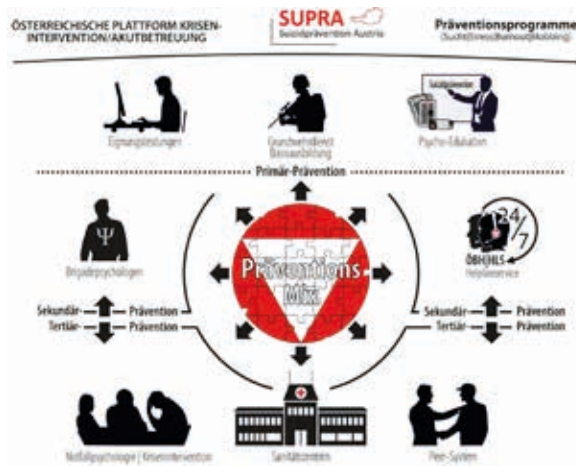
ÖSTERREICHISCHE PLATTFORM KRISENINTERVENTION/AKUTBETREUUNG

SUPRA
Suizidprävention Austria

Präventionsprogramme
(Sucht|Stress|Burnout|Mobbing)

Eignungsprüfungen

Grundwehrdienst Basisausbildung

Suizidprävention

Psycho-Edukation

Primär-Prävention

Brigadepsychologen

Präventions Mix

24/7

ÖBH|HLS
Helplineservice

Sekundär- Prävention
Tertiär- Prävention

Sekundär- Prävention
Tertiär- Prävention

Notfallpsychologie | Krisenintervention

Sanitätszentren

Peer-System